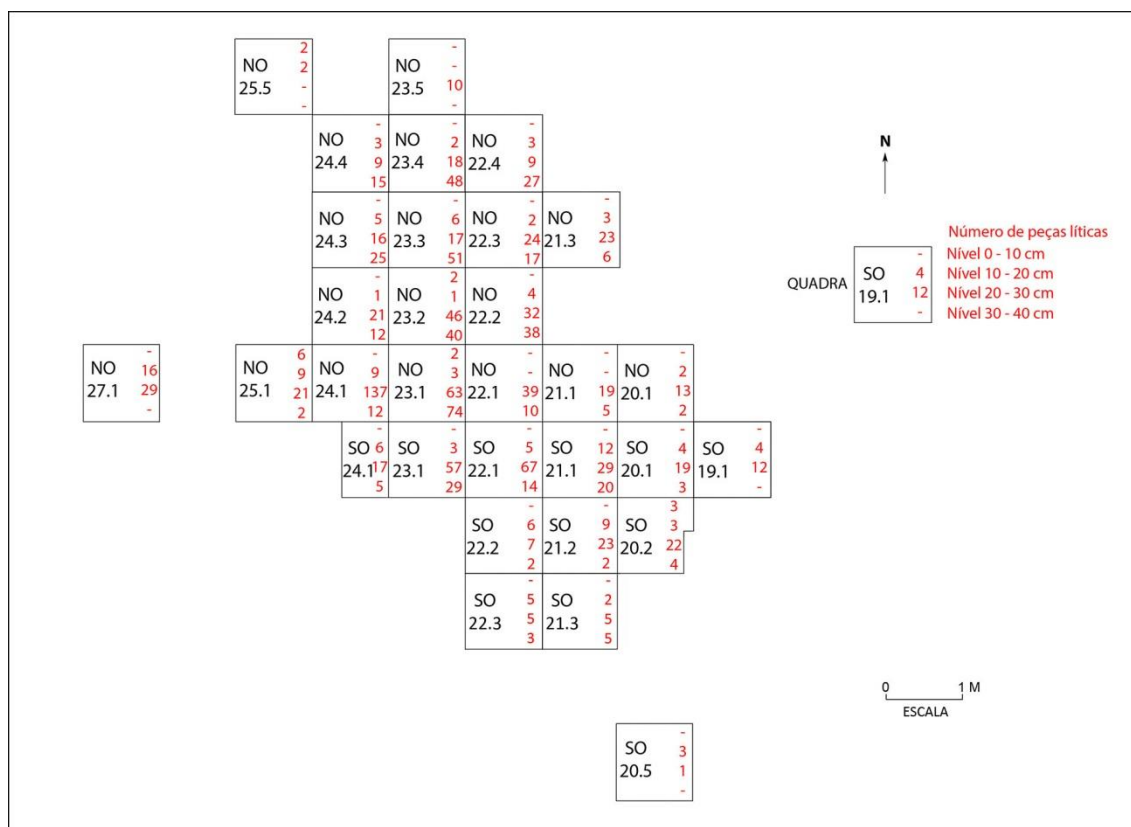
NO 25.5 2 2 - -

NO 23.5 - - 10 -

NO 24.4 - 3 9 15

NO 23.4 - 2 18 48

NO 22.4 - 3 9 27

NO 24.3 - 5 16 25

NO 23.3 - 6 17 51

NO 22.3 - 2 24 17

NO 21.3 - 3 23 6

NO 24.2 - 1 21 12

NO 23.2 2 1 46 40

NO 22.2 - 4 32 38

NO 27.1 - 16 29 -

NO 25.1 6 9 21 2

NO 24.1 - 9 137 12

NO 23.1 2 3 63 74

NO 22.1 - - 39 10

NO 21.1 - - 19 5

NO 20.1 - 2 13 2

SO 24.1 - 6 17 5

SO 23.1 - 3 57 29

SO 22.1 - 5 67 14

SO 21.1 - 12 29 20

SO 20.1 - 4 19 3

SO 19.1 - 4 12 -

SO 22.2 - 6 7 2

SO 21.2 - 9 23 2

SO 20.2 3 3 22 4

SO 22.3 - 5 5 3

SO 21.3 - 2 5 5

SO 20.5 - 3 1 -

N

Número de peças líticas

QUADRA SO 19.1 - 4 12 -

Nível 0 - 10 cm
Nível 10 - 20 cm
Nível 20 - 30 cm
Nível 30 - 40 cm

0 1 M
ESCALA